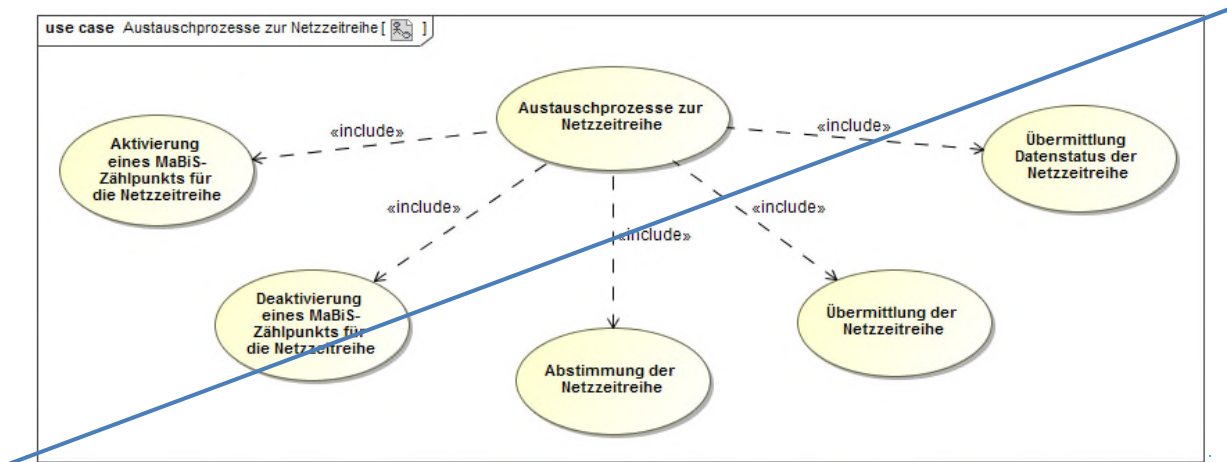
use case Austauschprozesse zur Netzzeitreihe [ ]

Austauschprozesse zur Netzzeitreihe

«include»

Aktivierung eines MaBiS-Zählpunkts für die Netzzeitreihe

«include»

Übermittlung Datenstatus der Netzzeitreihe

«include»

«include»

«include»

Deaktivierung eines MaBiS-Zählpunkts für die Netzzeitreihe

Übermittlung der Netzzeitreihe

Abstimmung der Netzzeitreihe